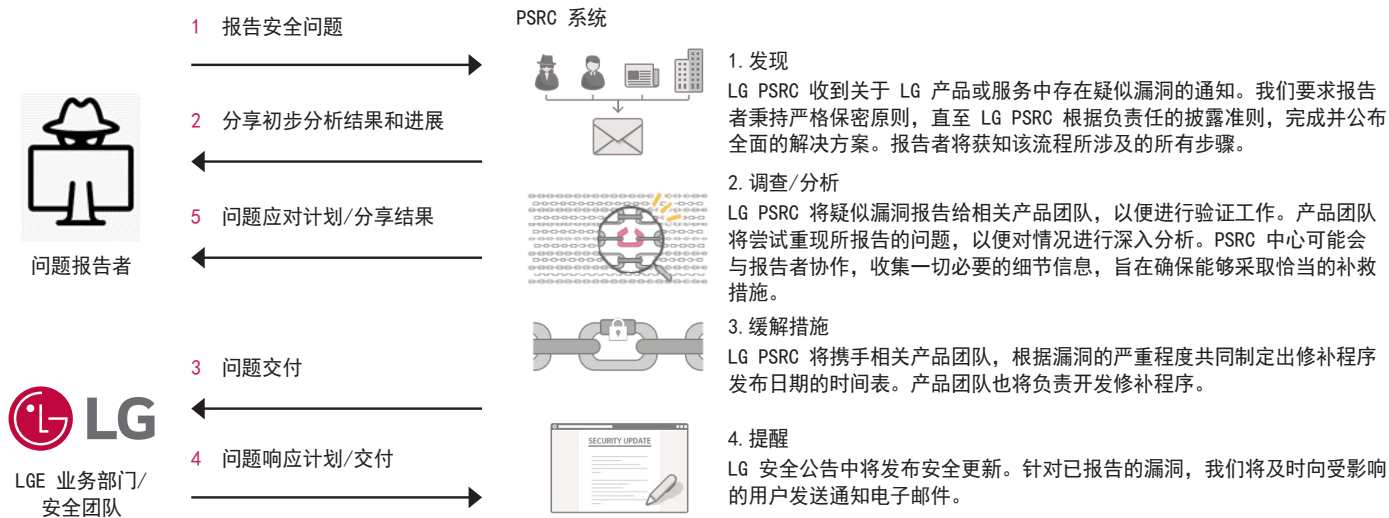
1 报告安全问题

2 分享初步分析结果和进展

5 问题应对计划/分享结果

问题报告者

3 问题交付

4 问题响应计划/交付

LG

LGE 业务部门/安全团队

PSRC 系统

1.发现
LG PSRC 收到关于 LG 产品或服务中存在疑似漏洞的通知。我们要求报告者秉持严格保密原则，直至 LG PSRC 根据负责任的披露准则，完成并公布全面的解决方案。报告者将获知该流程所涉及的所有步骤。

2.调查/分析
LG PSRC 将疑似漏洞报告给相关产品团队，以便进行验证工作。产品团队将尝试重现所报告的问题，以便对情况进行深入分析。PSRC 中心可能会与报告者协作，收集一切必要的细节信息，旨在确保能够采取恰当的补救措施。

3.缓解措施
LG PSRC 将携手相关产品团队，根据漏洞的严重程度共同制定出修补程序发布日期的时间表。产品团队也将负责开发修补程序。

SECURITY UPDATE

4.提醒
LG 安全公告中将发布安全更新。针对已报告的漏洞，我们将及时向受影响的用户发送通知电子邮件。